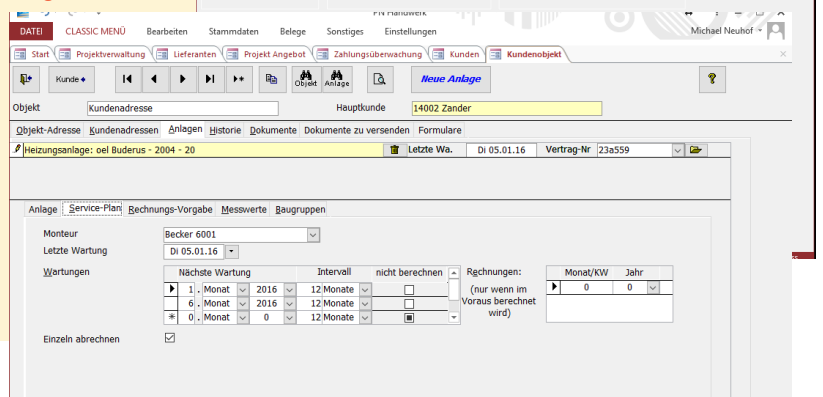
PN Handwerk

DATEI CLASSIC MENÜ Bearbeiten Stammdaten Belege Sonstiges Einstellungen Michael Neuhof

Start Projektverwaltung Lieferanten Projekt Angebot Zahlungsüberwachung Kunden Kundenobjekt

Kunde Objekt Anlage Neue Anlage

Objekt Kundenadresse Hauptkunde 14002 Zander

Objekt-Adresse Kundenadressen Anlagen Historie Dokumente Dokumente zu versenden Formulare

Heizungsanlage: oel Buderus - 2004 - 20 Letzte Wa. Di 05.01.16 Vertrag-Nr 23a559

Anlage Service-Plan Rechnungs-Vorgabe Messwerte Baugruppen

Monteur Becker 6001
Letzte Wartung Di 05.01.16

Wartungen

| | Nächste Wartung | | | Intervall | nicht berechnen |
|---|---|---|---|---|---|
| ▶ | 1. | Monat | 2016 | 12 Monate | ☐ |
| | 6. | Monat | 2016 | 12 Monate | ☐ |
| * | 0. | Monat | 0 | 12 Monate | ■ |

Rechnungen:
(nur wenn im Voraus berechnet wird)

| | Monat/KW | Jahr |
|---|---|---|
| ▶ | 0 | 0 |

Einzeln abrechnen ☑